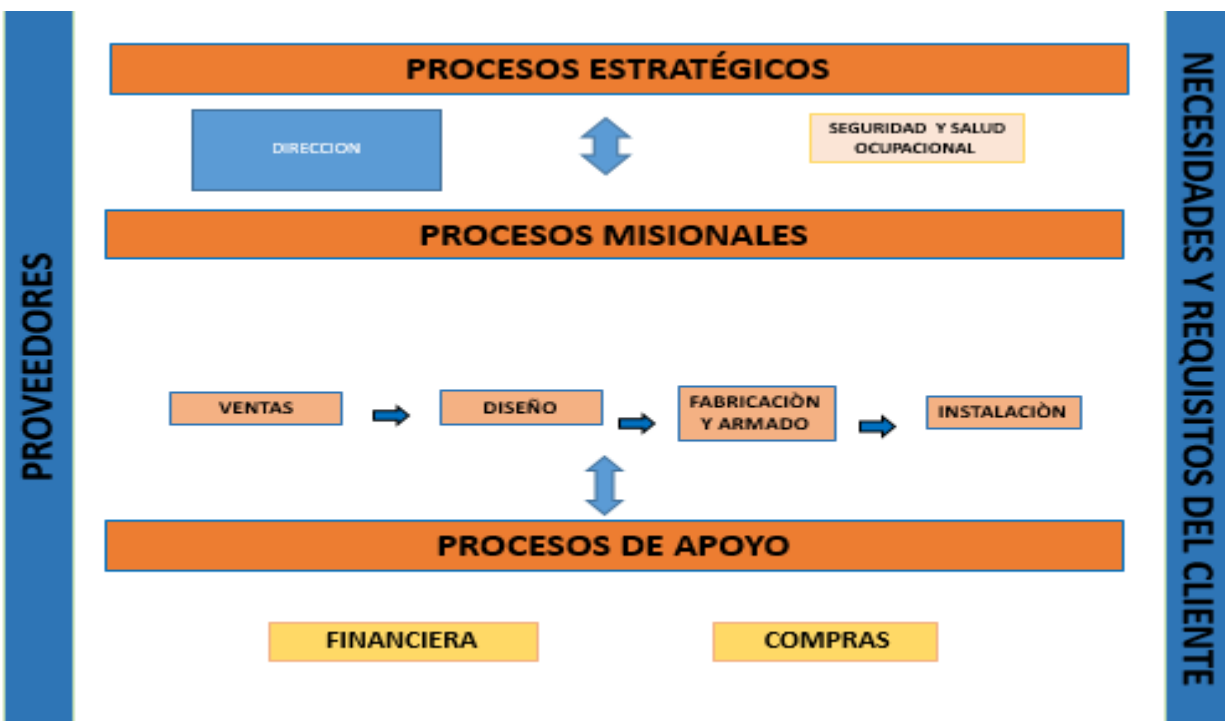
PROVEEDORES

PROCESOS ESTRATÉGICOS

DIRECCION

SEGURIDAD Y SALUD OCUPACIONAL

PROCESOS MISIONALES

VENTAS

DISEÑO

FABRICACIÒN Y ARMADO

INSTALACIÒN

PROCESOS DE APOYO

FINANCIERA

COMPRAS

NECESIDADES Y REQUISITOS DEL CLIENTE